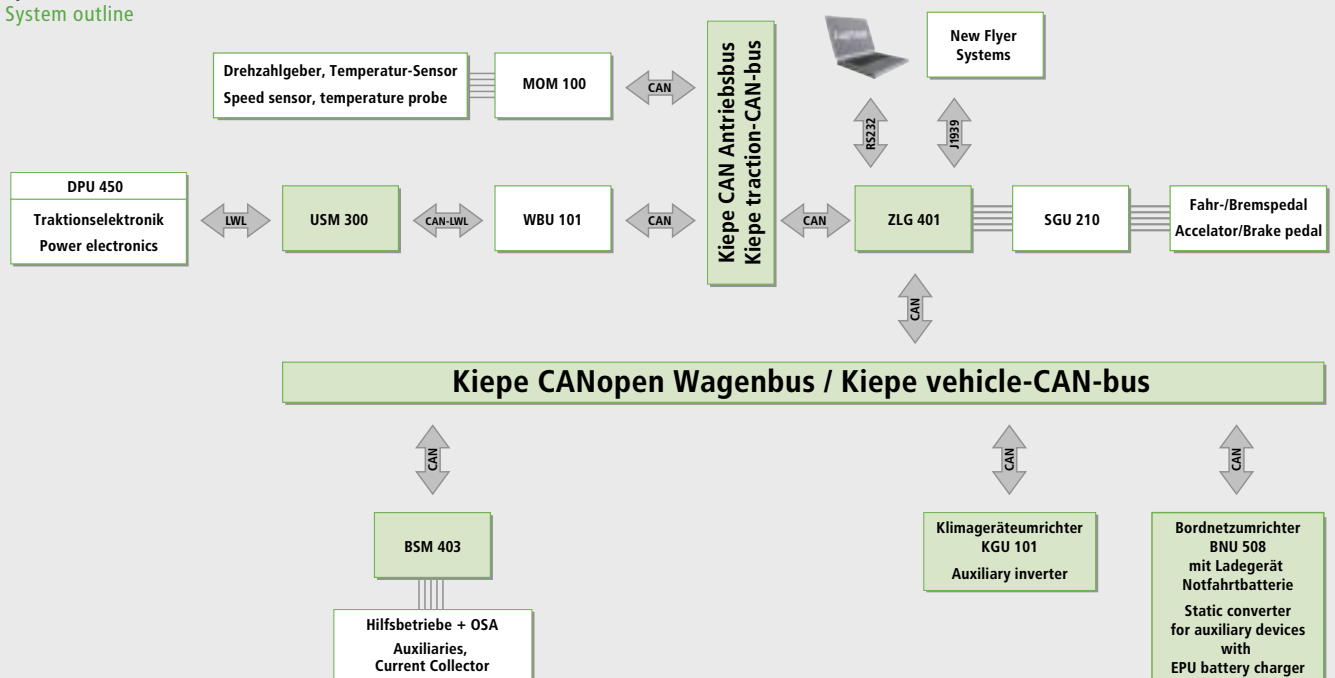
System outline

Drehzahlgeber, Temperatur-Sensor
Speed sensor, temperature probe

MOM 100

CAN

Kiepe CAN Antriebsbus
Kiepe traction-CAN-bus

New Flyer Systems

RS232

J1939

DPU 450
Traktionselektronik
Power electronics

LWL

USM 300

CAN-LWL

WBU 101

CAN

CAN

ZLG 401

SGU 210

Fahr-/Bremspedal
Accelator/Brake pedal

CAN

Kiepe CANopen Wagenbus / Kiepe vehicle-CAN-bus

CAN

CAN

CAN

BSM 403

Hilfsbetriebe + OSA
Auxiliaries, Current Collector

Klimageräteumrichter
KGU 101
Auxiliary inverter

Bordnetzumrichter
BNU 508
mit Ladegerät
Notfahrtbatterie
Static converter
for auxiliary devices
with
EPU battery charger